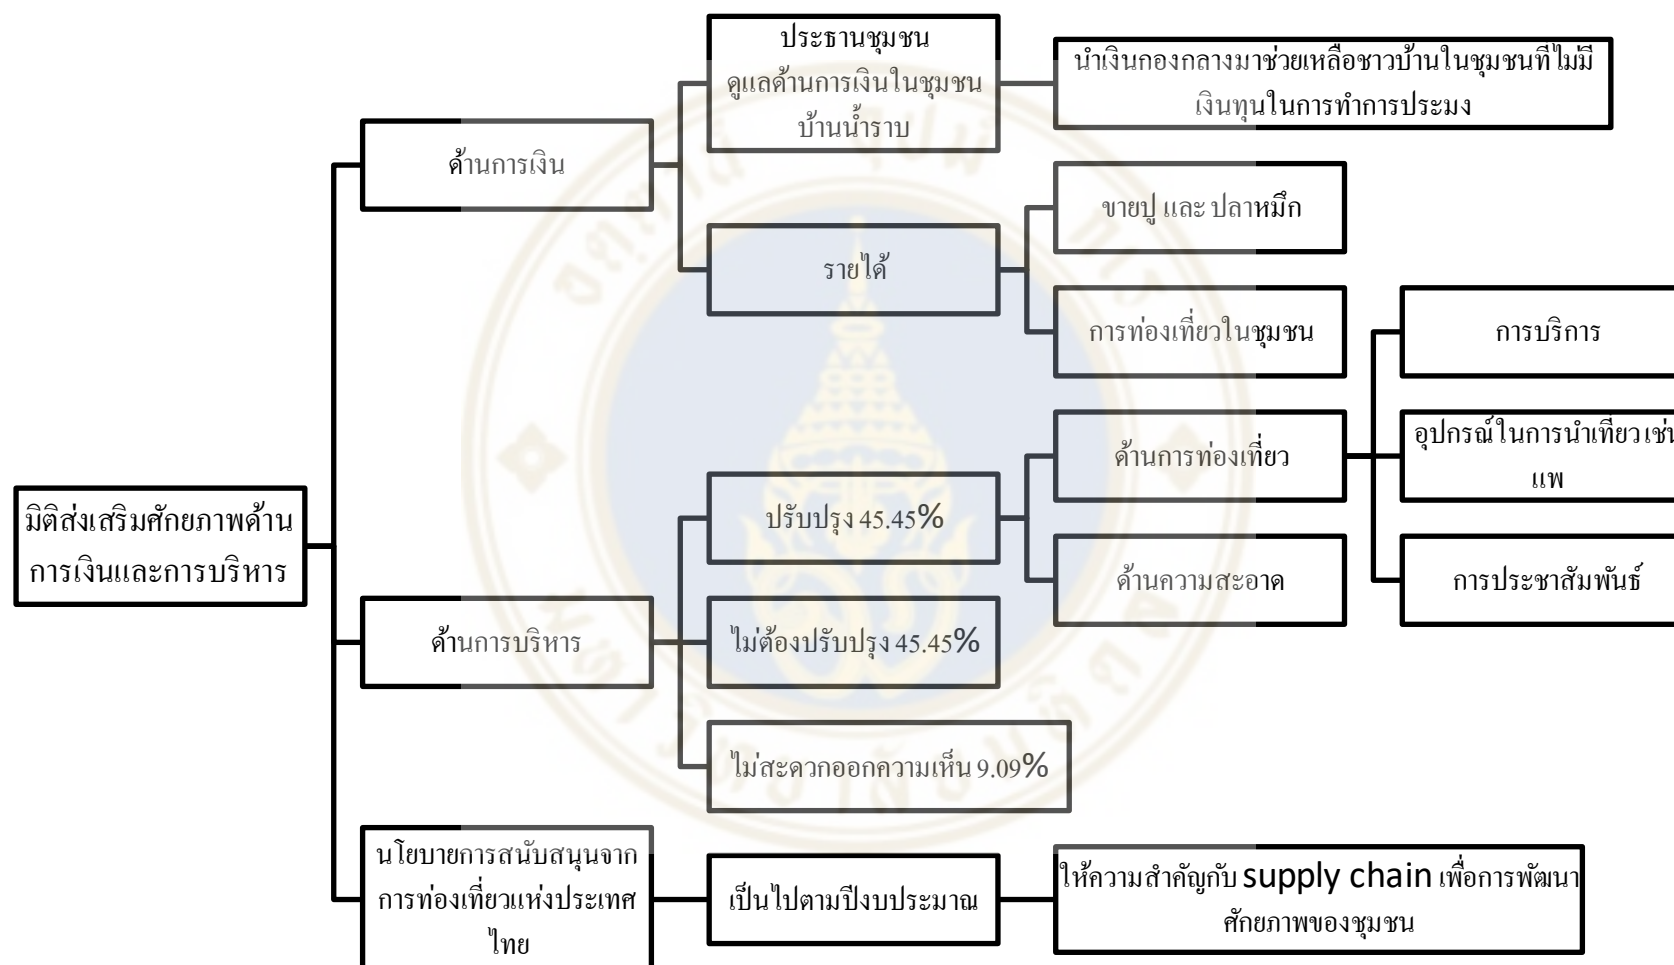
มิติส่งเสริมศักยภาพด้านการเงินและการบริหาร

ด้านการเงิน

ประธานชุมชน ดูแลด้านการเงินในชุมชนบ้านน้ำราบ

นำเงินกองกลางมาช่วยเหลือชาวบ้านในชุมชนที่ไม่มีเงินทุนในการทำการประมง

รายได้

ขายปู และ ปลาหมึก

การท่องเที่ยวในชุมชน

การบริการ

อุปกรณ์ในการนำเที่ยวเช่น แพ

การประชาสัมพันธ์

ด้านการบริหาร

ปรับปรุง 45.45%

ด้านการท่องเที่ยว

ด้านความสะอาด

ไม่ต้องปรับปรุง 45.45%

ไม่สะดวกออกความเห็น 9.09%

นโยบายการสนับสนุนจากการท่องเที่ยวแห่งประเทศไทย

เป็นไปตามปีงบประมาณ

ให้ความสำคัญกับ supply chain เพื่อการพัฒนาศักยภาพของชุมชน